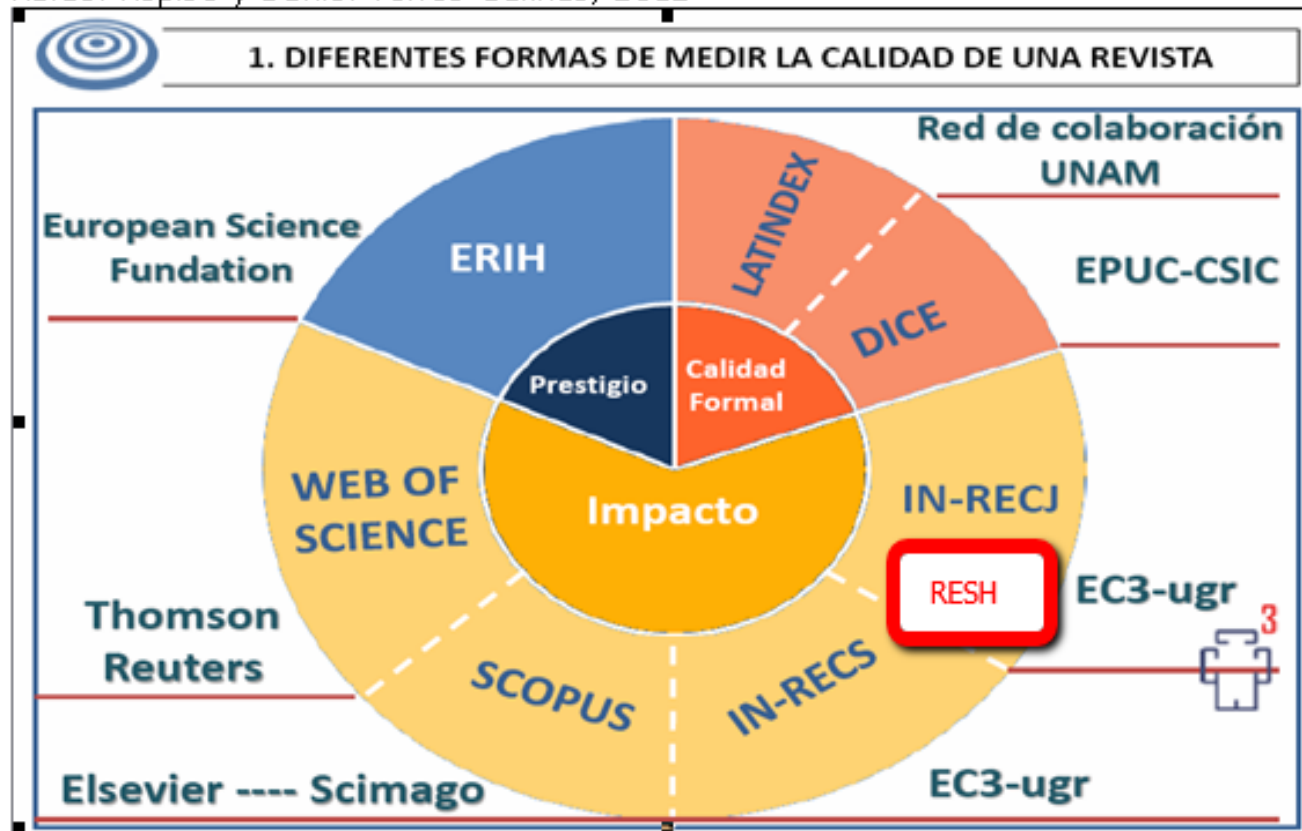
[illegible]

1. DIFERENTES FORMAS DE MEDIR LA CALIDAD DE UNA REVISTA

European Science Fundation

ERIH

LATINDEX

Red de colaboración UNAM

DICE

EPUC-CSIC

Prestigio

Calidad Formal

Impacto

WEB OF SCIENCE

IN-RECJ

RESH

EC3-ugr

3

Thomson Reuters

SCOPUS

IN-RECS

Elsevier ---- Scimago

EC3-ugr